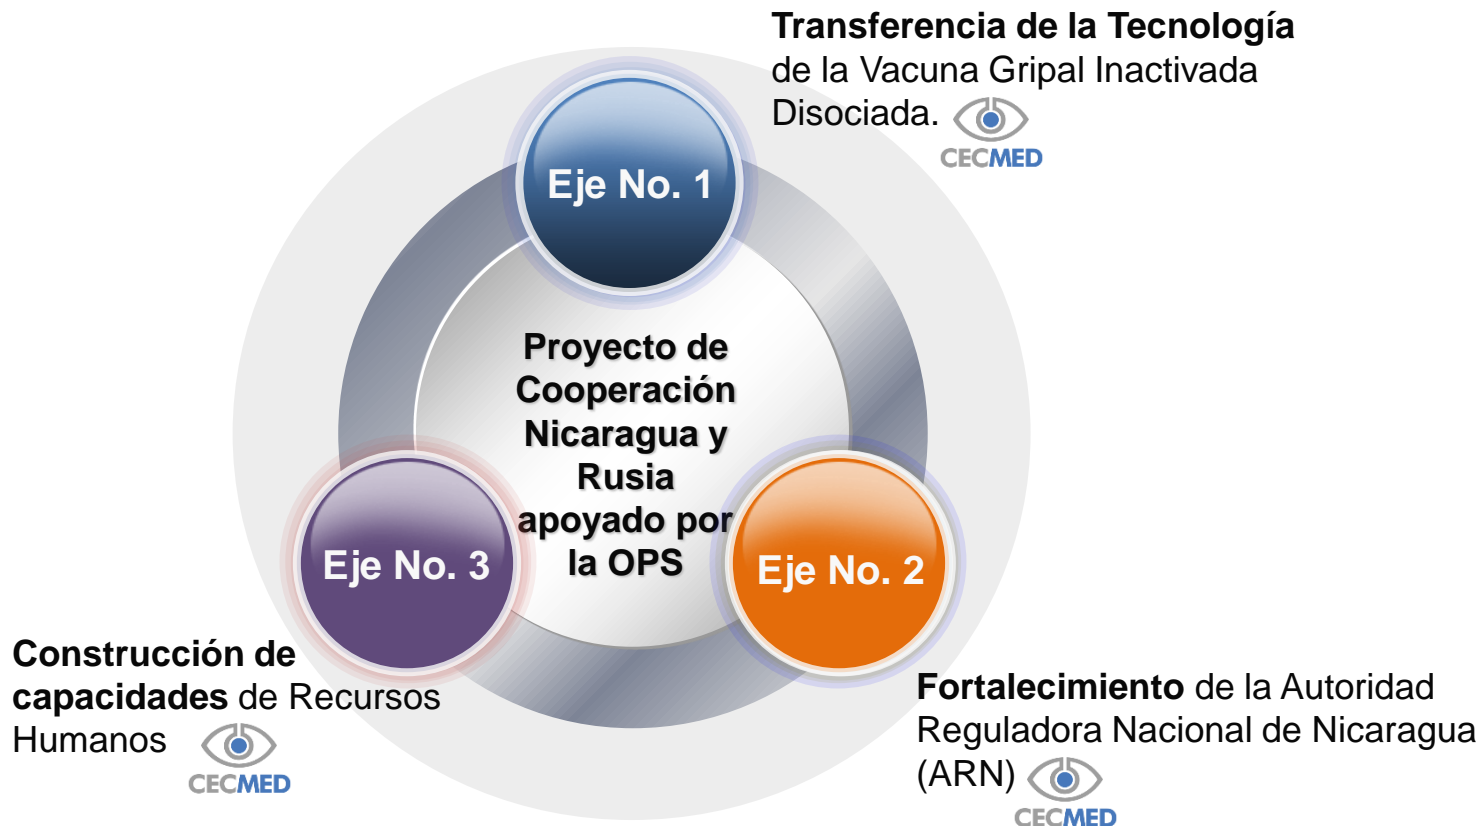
Transferencia de la Tecnología de la Vacuna Gripal Inactivada Disociada. CECMED

Eje No. 1

Proyecto de Cooperación Nicaragua y Rusia apoyado por la OPS

Eje No. 3

Eje No. 2

Construcción de capacidades de Recursos Humanos CECMED

Fortalecimiento de la Autoridad Reguladora Nacional de Nicaragua (ARN) CECMED